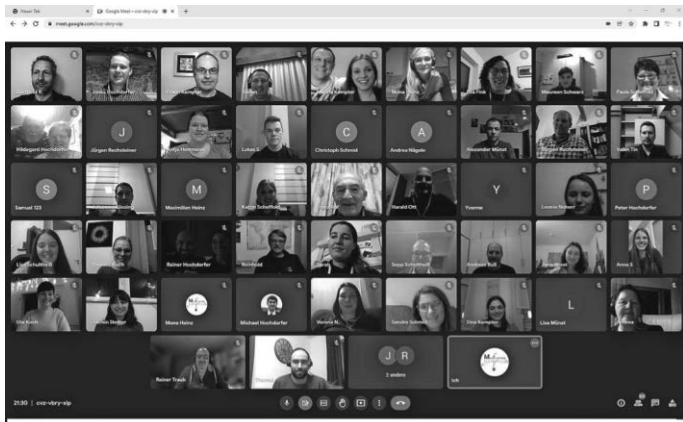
Neuer Tab
Google Meet - cvz-vbry-sip
meet.google.com/cvz-vbry-sip

Hildegard Hochdorfer
Jürgen Rechsteiner
Lukas S.
Christoph Schmid
Andrea Nägele
Alexander Mürat
Samuel 123
Maximilian Heinz
Harald Ott
Yvonne
Peter Hochdorfer
Rainer Hochdorfer
Reinhold
Mona Heinz
Michael Hochdorfer
Lisa Mürat
Reiner Trauh
2 andere
Ich
21:30 | cvz-vbry-sip